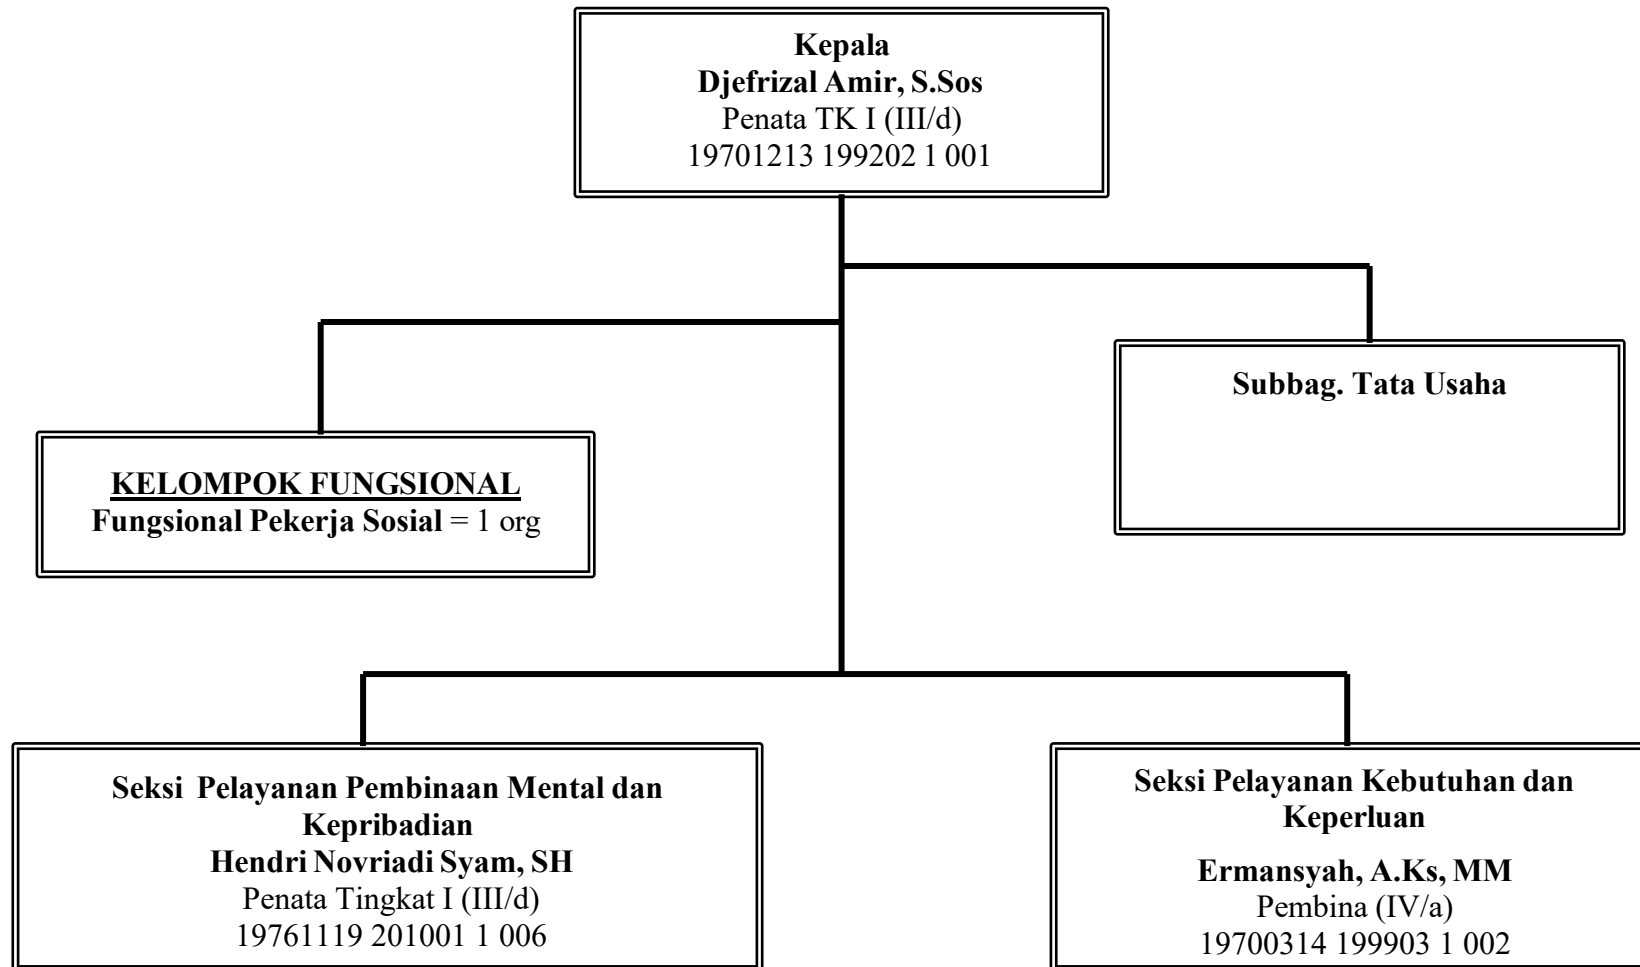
Kepala
Djefrizal Amir, S.Sos
Penata TK I (III/d)
19701213 199202 1 001

KELOMPOK FUNGSIONAL
Fungsional Pekerja Sosial = 1 org

Subbag. Tata Usaha

Seksi Pelayanan Pembinaan Mental dan Kepribadian
Hendri Novriadi Syam, SH
Penata Tingkat I (III/d)
19761119 201001 1 006

Seksi Pelayanan Kebutuhan dan Keperluan

Ermansyah, A.Ks, MM
Pembina (IV/a)
19700314 199903 1 002